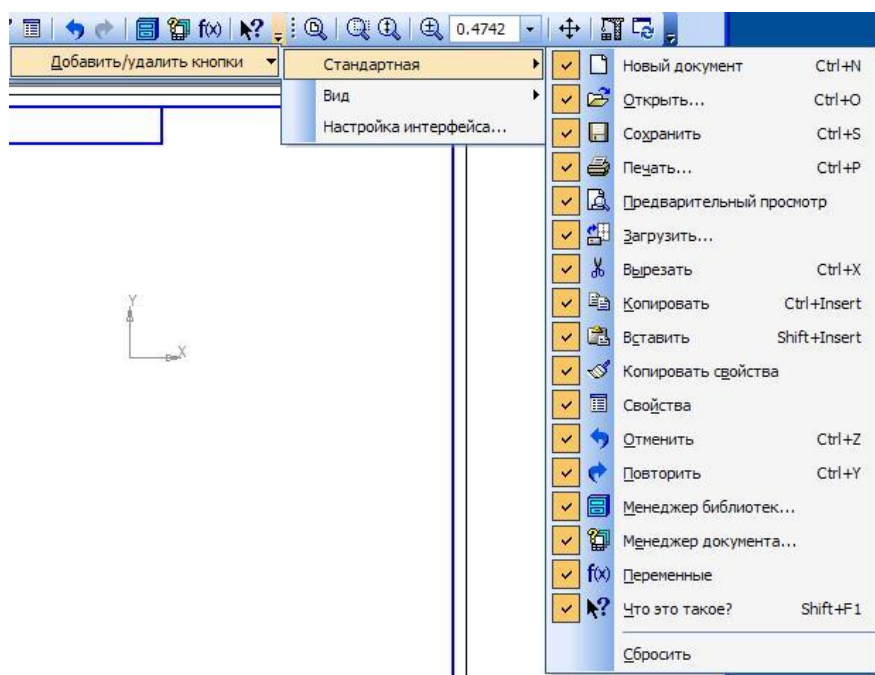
f(x) 0.4742

Добавить/удалить кнопки

Стандартная
Вид
Настройка интерфейса...

Y
X

| | |
|---|---|
| Новый документ | Ctrl+N |
| Открыть... | Ctrl+O |
| Сохранить | Ctrl+S |
| Печать... | Ctrl+P |
| Предварительный просмотр | |
| Загрузить... | |
| Вырезать | Ctrl+X |
| Копировать | Ctrl+Insert |
| Вставить | Shift+Insert |
| Копировать свойства | |
| Свойства | |
| Отменить | Ctrl+Z |
| Повторить | Ctrl+Y |
| Менеджер библиотек... | |
| Менеджер документа... | |
| Переменные | |
| Что это такое? | Shift+F1 |

Сбросить